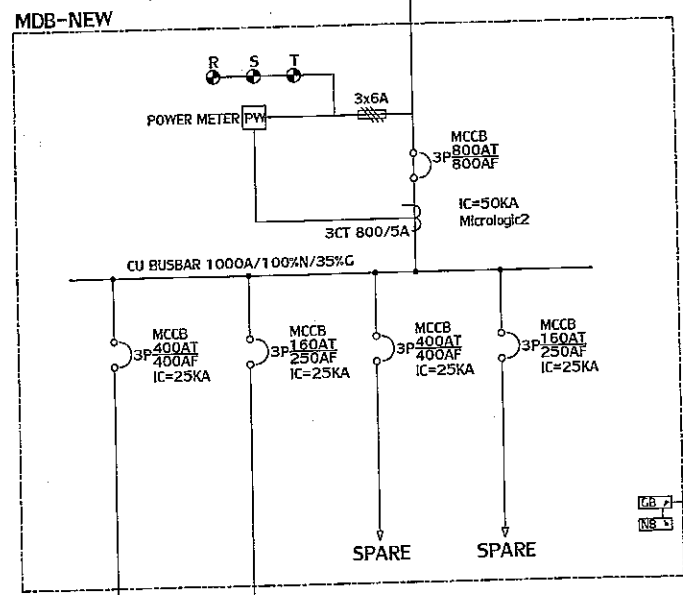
MDB-NEW

R S T

3x6A

POWER METER PW

MCCB
3P $\frac{800AT}{800AF}$

IC=50KA
Micrologic2

3CT 800/5A

CU BUSBAR 1000A/100%N/35%G

MCCB
3P $\frac{400AT}{400AF}$
IC=25KA

MCCB
3P $\frac{160AT}{250AF}$
IC=25KA

MCCB
3P $\frac{400AT}{400AF}$
IC=25KA

MCCB
3P $\frac{160AT}{250AF}$
IC=25KA

SPARE

SPARE

GB
NB